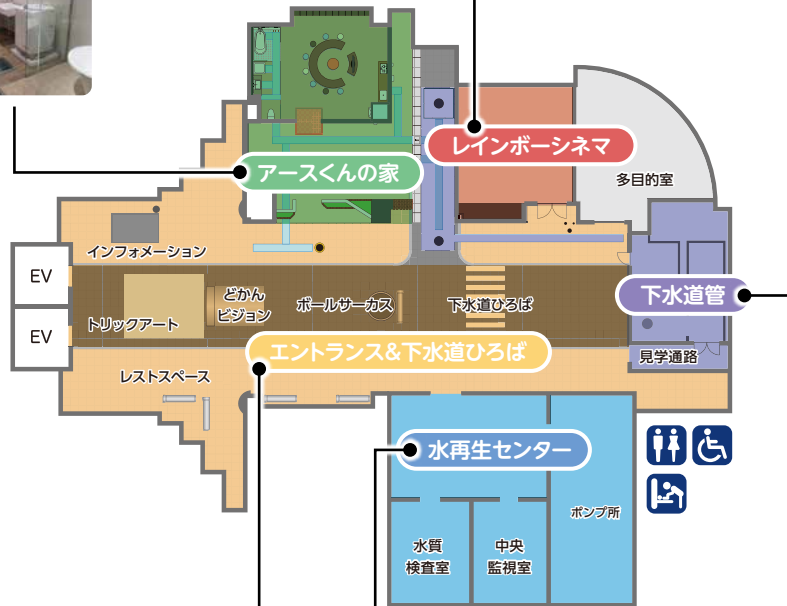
レインボーシネマ

アースくんの家

多目的室

インフォメーション

EV

EV

どかん
ビジョン

ボールサーカス

下水道ひろば

下水道管

トリックアート

エントランス&下水道ひろば

見学通路

レストスペース

水再生センター

ポンプ所

水質
検査室

中央
監視室